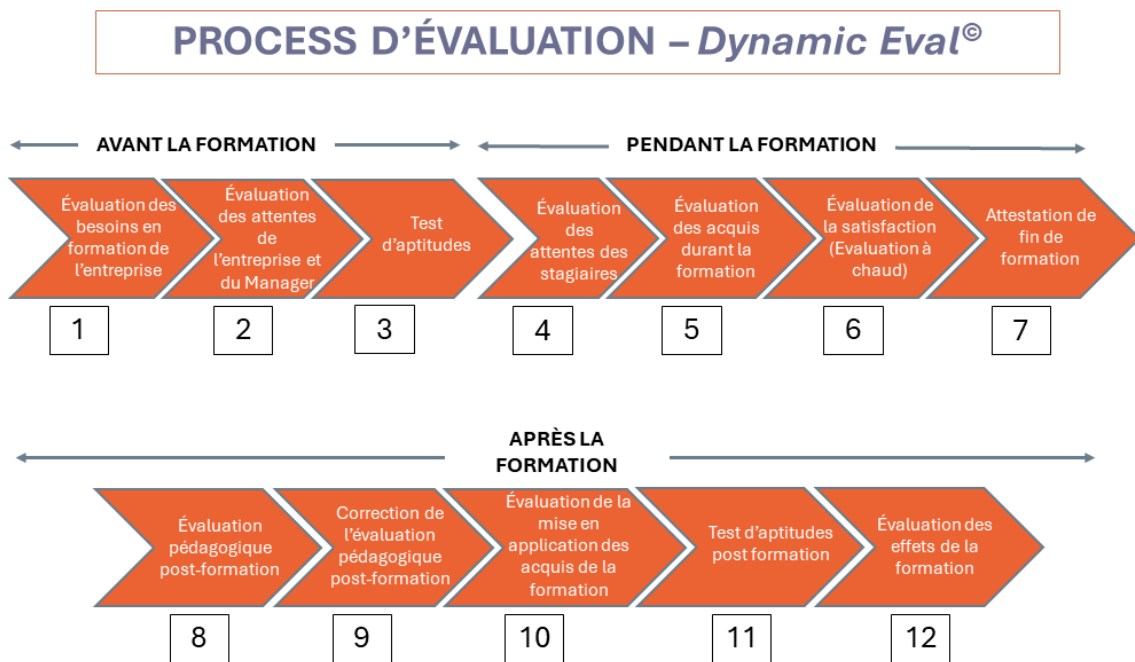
PROCESS D'ÉVALUATION – Dynamic Eval©

AVANT LA FORMATION

PENDANT LA FORMATION

Évaluation des besoins en formation de l'entreprise

Évaluation des attentes de l'entreprise et du Manager

Test d'aptitudes

Évaluation des attentes des stagiaires

Évaluation des acquis durant la formation

Évaluation de la satisfaction (Evaluation à chaud)

Attestation de fin de formation

1

2

3

4

5

6

7

APRÈS LA FORMATION

Évaluation pédagogique post-formation

Correction de l'évaluation pédagogique post-formation

Évaluation de la mise en application des acquis de la formation

Test d'aptitudes post formation

Évaluation des effets de la formation

8

9

10

11

12